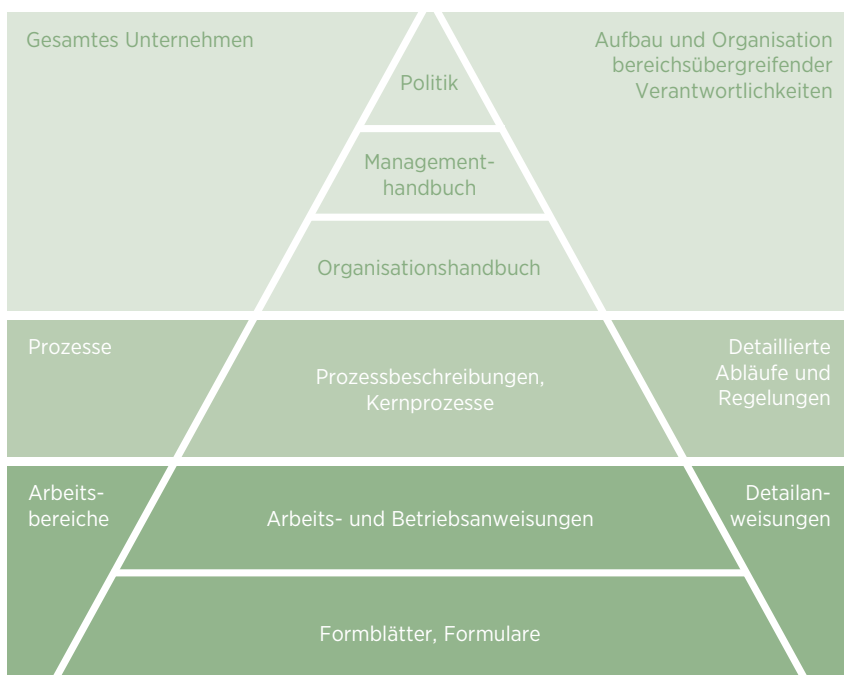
Gesamtes Unternehmen

Politik

Aufbau und Organisation bereichsübergreifender Verantwortlichkeiten

Managementhandbuch

Organisationshandbuch

Prozesse

Prozessbeschreibungen, Kernprozesse

Detaillierte Abläufe und Regelungen

Arbeitsbereiche

Arbeits- und Betriebsanweisungen

Detailanweisungen

Formblätter, Formulare